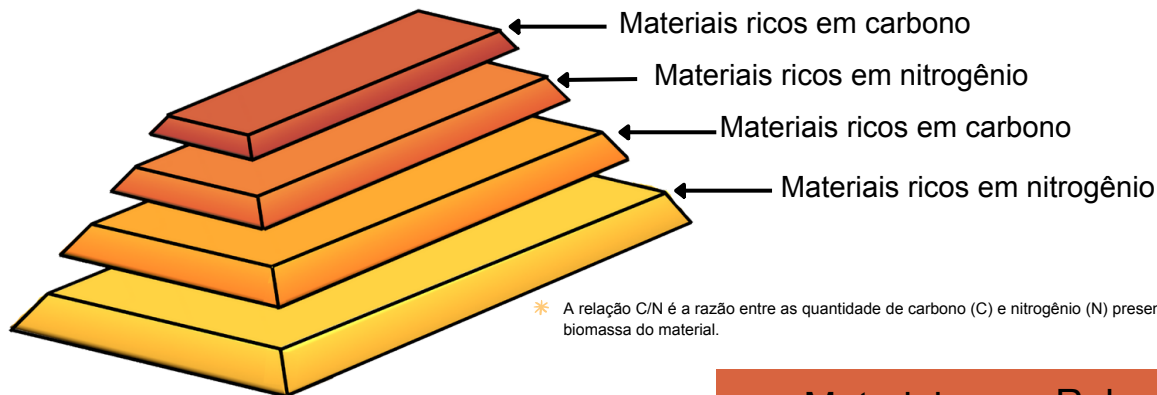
Materiais ricos em carbono

Materiais ricos em nitrogênio

Materiais ricos em carbono

Materiais ricos em nitrogênio

A relação C/N é a razão entre as quantidade de carbono (C) e nitrogênio (N) presen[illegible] biomassa do material.

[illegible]